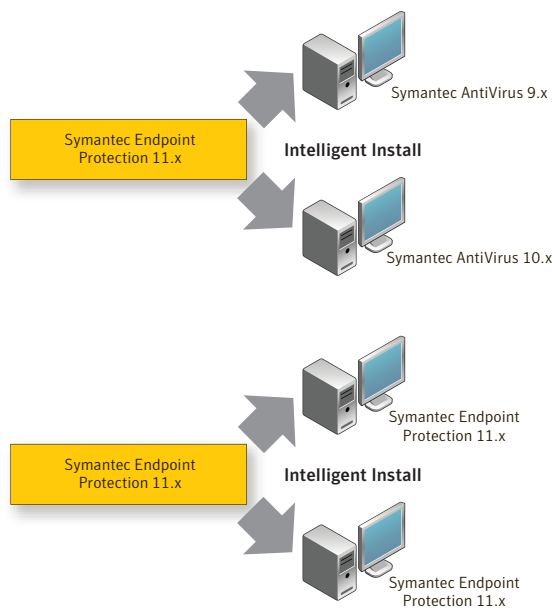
Symantec AntiVirus 9.x

Symantec Endpoint Protection 11.x

Intelligent Install

Symantec AntiVirus 10.x

Symantec Endpoint Protection 11.x

Symantec Endpoint Protection 11.x

Intelligent Install

Symantec Endpoint Protection 11.x